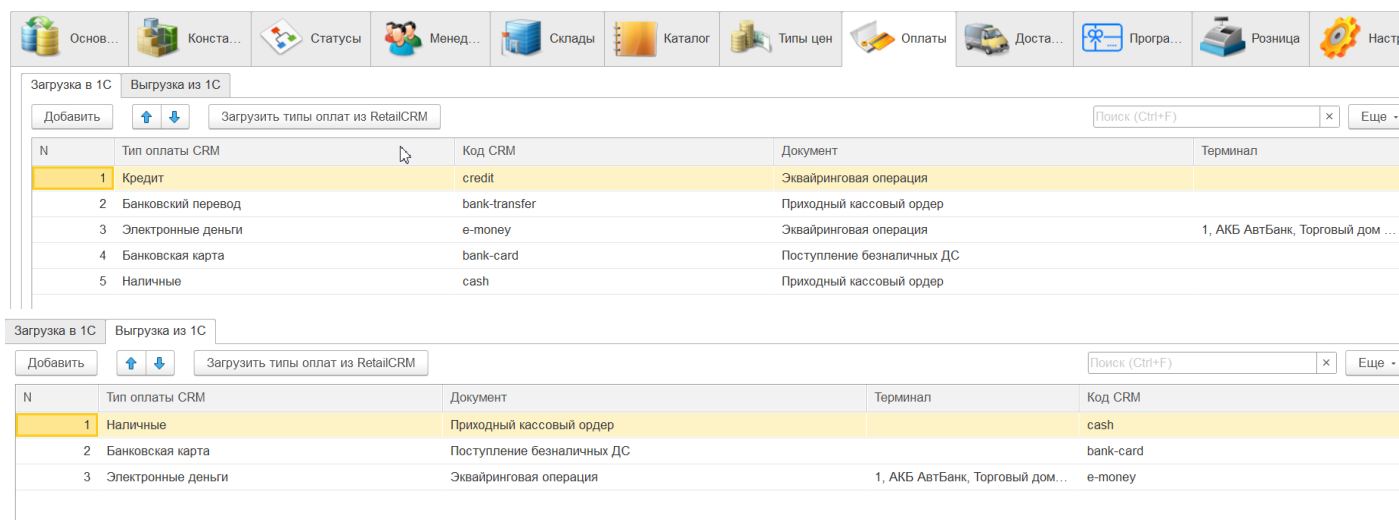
Основ... Конста... Статусы Менед... Склады Каталог Типы цен Оплаты Доста... Програ... Розница Настр

Загрузка в 1С | Выгрузка из 1С

Добавить | Загрузить типы оплат из RetailCRM | Поиск (Ctrl+F) | × | Еще

| N | Тип оплаты CRM | Код CRM | Документ | Терминал |
|---|---|---|---|---|
| 1 | Кредит | credit | Эквайринговая операция | |
| 2 | Банковский перевод | bank-transfer | Приходный кассовый ордер | |
| 3 | Электронные деньги | e-money | Эквайринговая операция | 1, АКБ АвтБанк, Торговый дом ... |
| 4 | Банковская карта | bank-card | Поступление безналичных ДС | |
| 5 | Наличные | cash | Приходный кассовый ордер | |

Загрузка в 1С | Выгрузка из 1С

Добавить | Загрузить типы оплат из RetailCRM | Поиск (Ctrl+F) | × | Еще

| N | Тип оплаты CRM | Документ | Терминал | Код CRM |
|---|---|---|---|---|
| 1 | Наличные | Приходный кассовый ордер | | cash |
| 2 | Банковская карта | Поступление безналичных ДС | | bank-card |
| 3 | Электронные деньги | Эквайринговая операция | 1, АКБ АвтБанк, Торговый дом... | e-money |